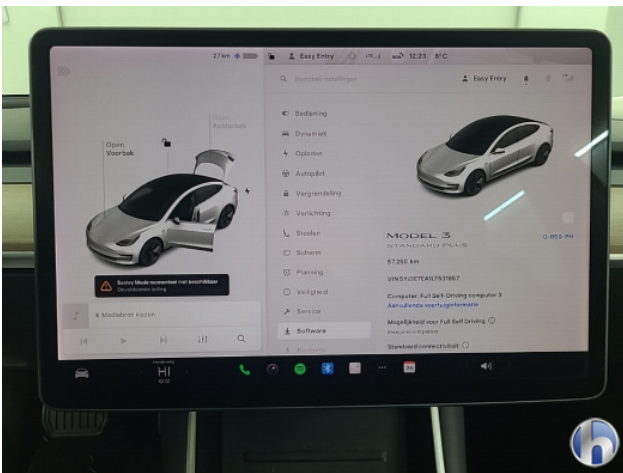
27 km

Easy Entry

12:23

8°C

Open Voorbak

Open Achterbak

Bedieningen zoeken

Easy Entry

Bediening

Dynamiek

Opladen

Autopilot

Vergrendeling

Verlichting

Stoelen

Scherm

Planning

Veiligheid

Service

Software

MODEL 3

STANDARD PLUS

57.250 km

VIN:5YJ3E7EA1LF531667

Computer: Full Self-Driving computer 3

Aanvullende voertuiginformatie

Mogelijkheid voor Full Self Driving

Standaard connectiviteit

Sentry Mode momenteel niet beschikbaar

Mediabron kiezen

HI